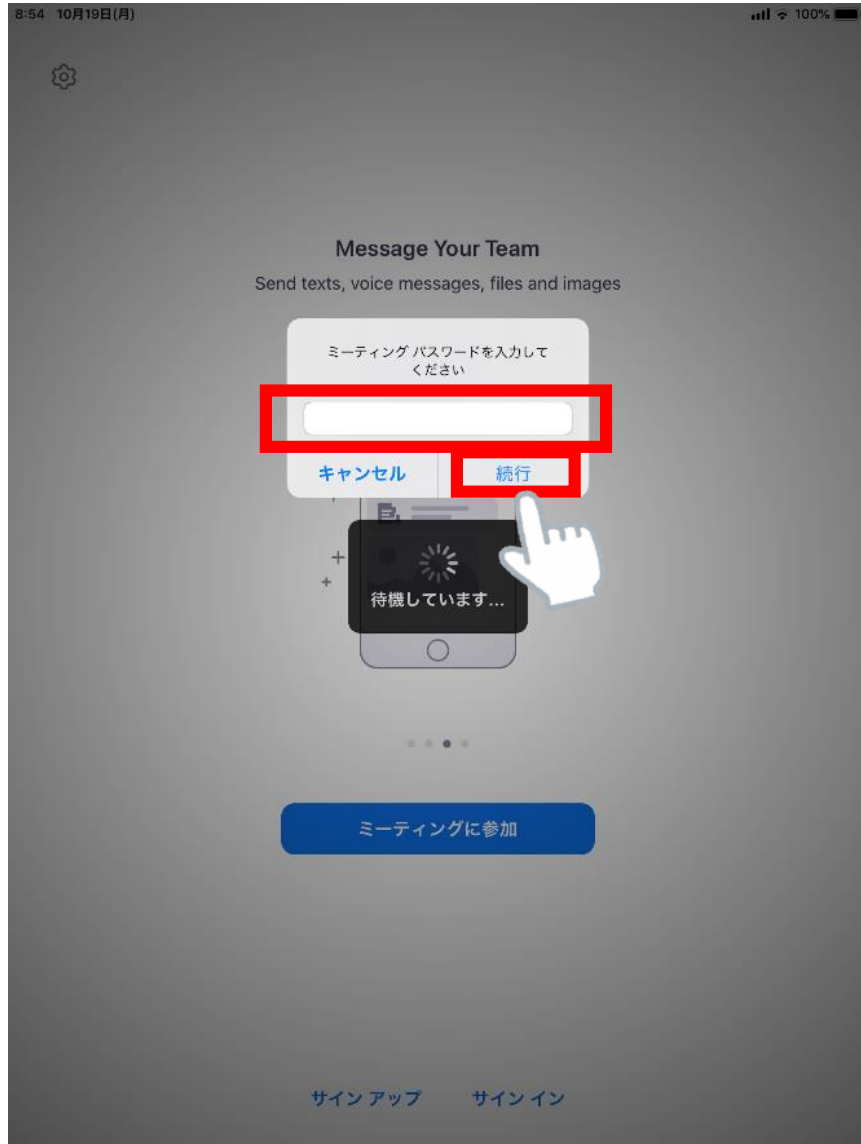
8:54 10月19日(月)

100%

Message Your Team

Send texts, voice messages, files and images

ミーティング パスワードを入力してください

キャンセル

続行

待機しています...

ミーティングに参加

サイン アップ

サイン イン